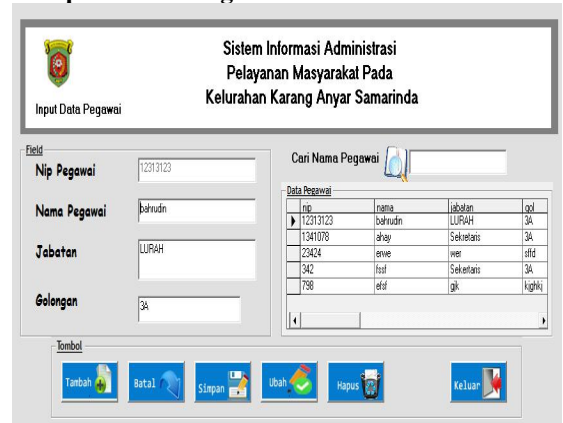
Input Data Pegawai

Sistem Informasi Administrasi
Pelayanan Masyarakat Pada
Kelurahan Karang Anyar Samarinda

Field

Nip Pegawai 12313123

Nama Pegawai bahrudin

Jabatan LURAH

Golongan 3A

Cari Nama Pegawai

Data Pegawai

| nip | nama | jabatan | gol |
|---|---|---|---|
| 12313123 | bahrudin | LURAH | 3A |
| 1341078 | ahay | Sekretaris | 3A |
| 23424 | erwe | wer | sffd |
| 342 | fssf | Sekertaris | 3A |
| 798 | efsf | gik | kighkj |

Tombol

Tambah Batal Simpan Ubah Hapus Keluar